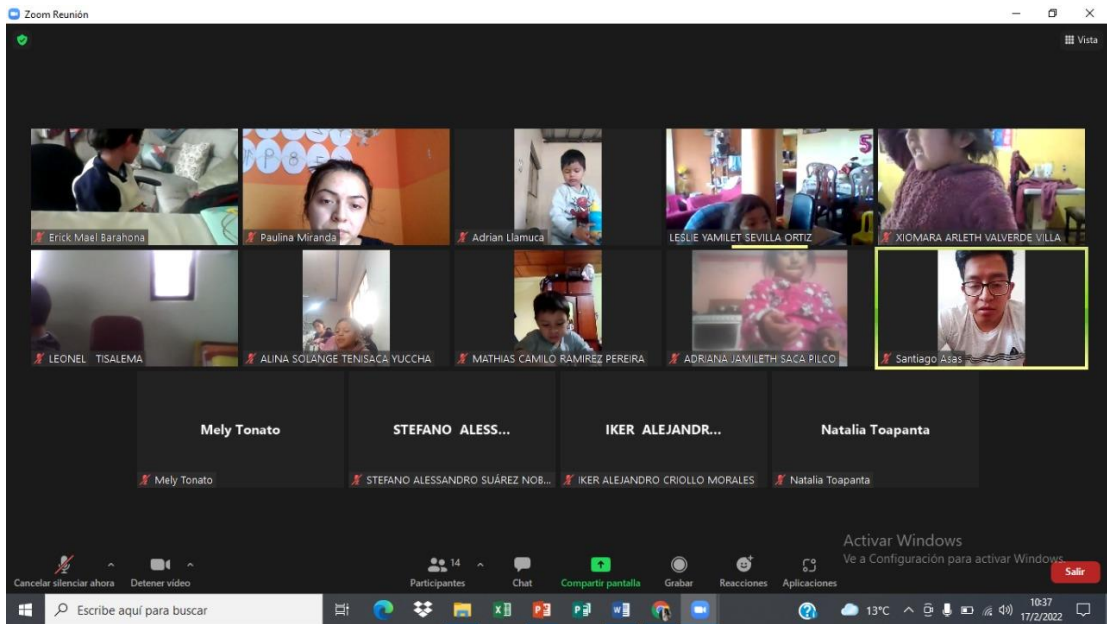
Zoom Reunión

Vista

Erick Mael Barahona

Paulina Miranda

Adrian Llamuca

LESLIE YAMILET SEVILLA ORTIZ

XIOMARA ARLETH VALVERDE VILLA

LEONEL TISALEMA

ALINA SOLANGE TENISACA YUCCHA

MATHIAS CAMILO RAMIREZ PEREIRA

ADRIANA JAMILETH SACA PILCO

Santiago Asas

Mely Tonato

Mely Tonato

STEFANO ALESS...

STEFANO ALESSANDRO SUÁREZ NOB...

IKER ALEJANDR...

IKER ALEJANDRO CRIOLLO MORALES

Natalia Toapanta

Natalia Toapanta

Activar Windows
Ve a Configuración para activar Windows.

Cancelar silenciar ahora

Detener video

14

Participantes

Chat

Compartir pantalla

Grabar

Reacciones

Aplicaciones

Salir

Escribe aquí para buscar

13°C

10:37
17/2/2022